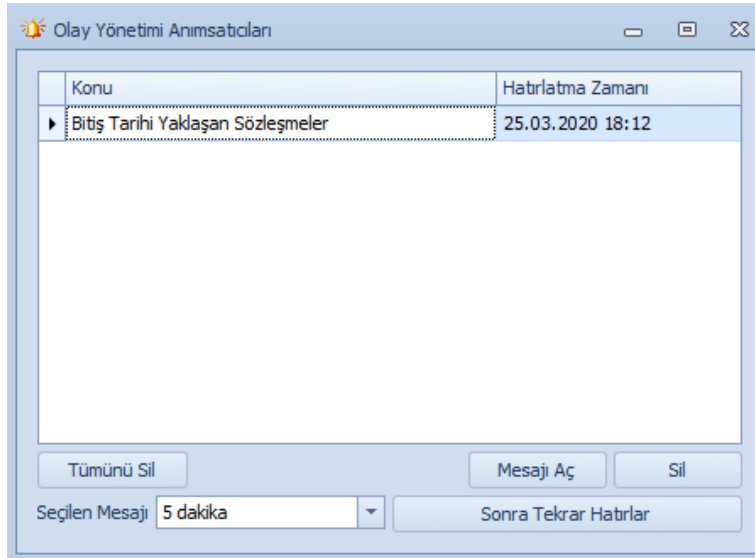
Olay Yönetimi Anımsatıcıları

| Konu | Hatırlatma Zamanı |
|---|---|
| Bitiş Tarihi Yaklaşan Sözleşmeler | 25.03.2020 18:12 |

Tümünü Sil

Mesajı Aç

Sil

Seçilen Mesajı 5 dakika

Sonra Tekrar Hatırlar